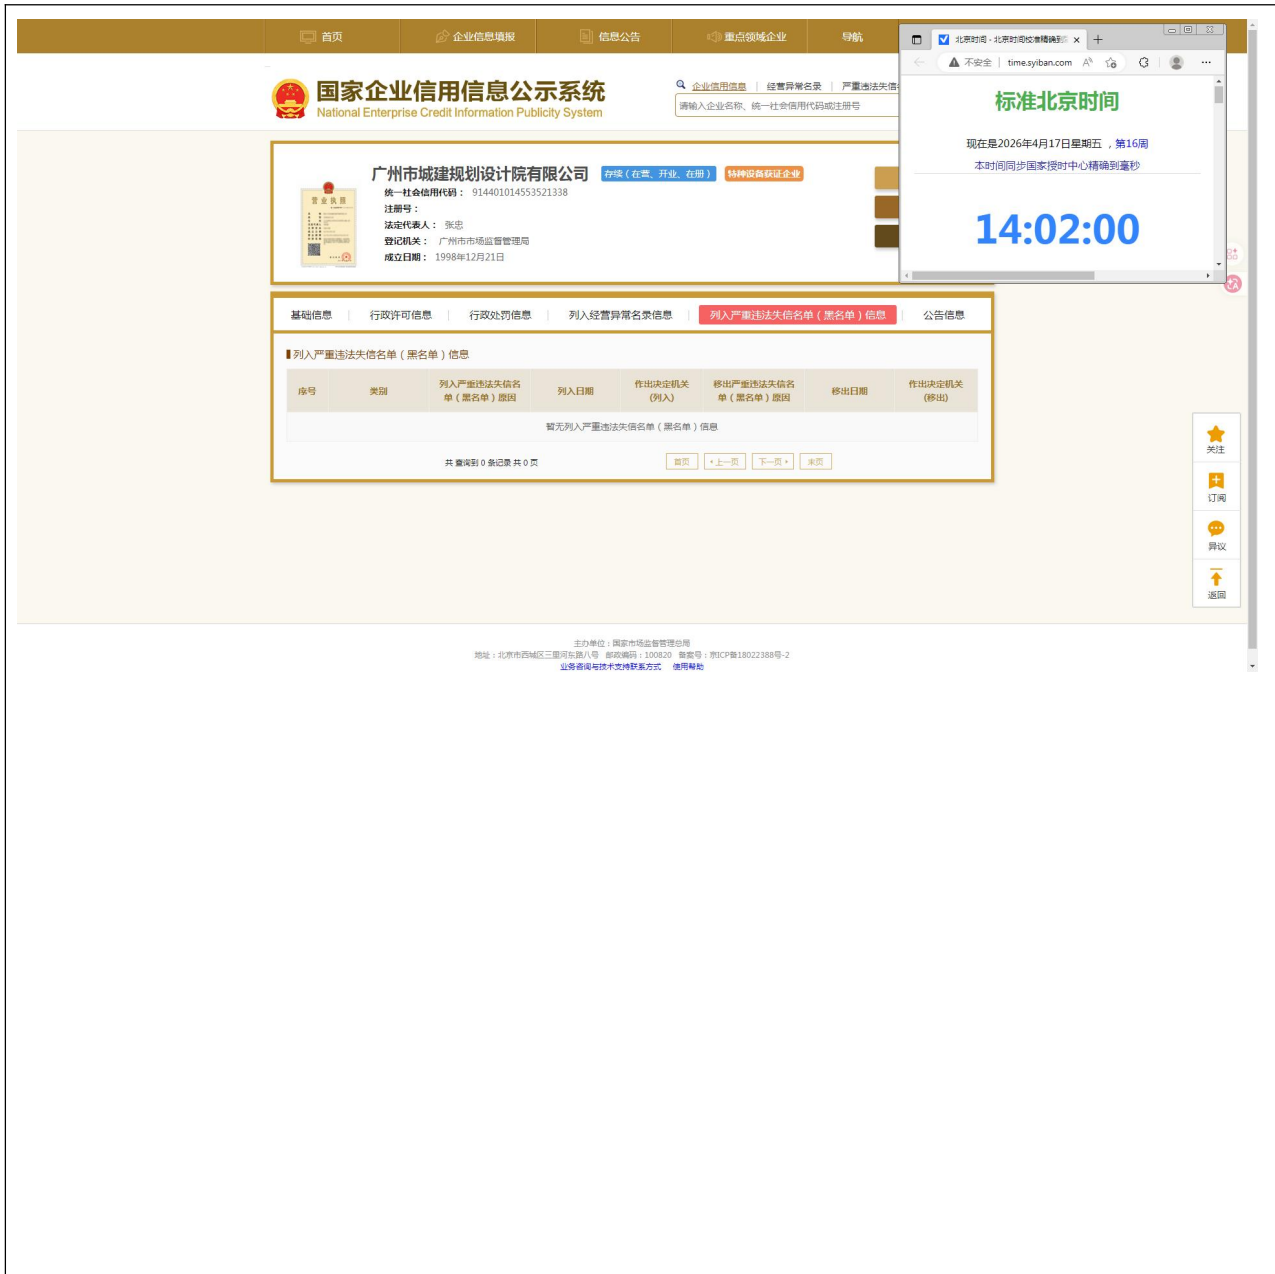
首页　企业信息填报　信息公告　重点领域企业　导航

国家企业信用信息公示系统
National Enterprise Credit Information Publicity System

企业信用信息 | 经营异常名录 | 严重违法失信
请输入企业名称、统一社会信用代码或注册号

北京时间 - 北京时间校准精确到
不安全 | time.syiban.com

标准北京时间

现在是2026年4月17日星期五 ，第16周
本时间同步国家授时中心精确到毫秒

14:02:00

营业执照

广州市城建规划设计院有限公司
存续（在营、开业、在册）　特种设备获证企业
统一社会信用代码： 914401014553521338
注册号：
法定代表人： 张忠
登记机关： 广州市市场监督管理局
成立日期： 1998年12月21日

基础信息 | 行政许可信息 | 行政处罚信息 | 列入经营异常名录信息 | 列入严重违法失信名单（黑名单）信息 | 公告信息

列入严重违法失信名单（黑名单）信息

| 序号 | 类别 | 列入严重违法失信名单（黑名单）原因 | 列入日期 | 作出决定机关(列入) | 移出严重违法失信名单（黑名单）原因 | 移出日期 | 作出决定机关(移出) |
|---|---|---|---|---|---|---|---|
| 暂无列入严重违法失信名单（黑名单）信息 | | | | | | | |

共查询到 0 条记录 共 0 页
首页　‹ 上一页　下一页 ›　末页

关注
订阅
异议
返回

主办单位：国家市场监督管理总局
地址：北京市西城区三里河东路八号　邮政编码：100820　备案号：京ICP备18022388号-2
业务咨询与技术支持联系方式　使用帮助